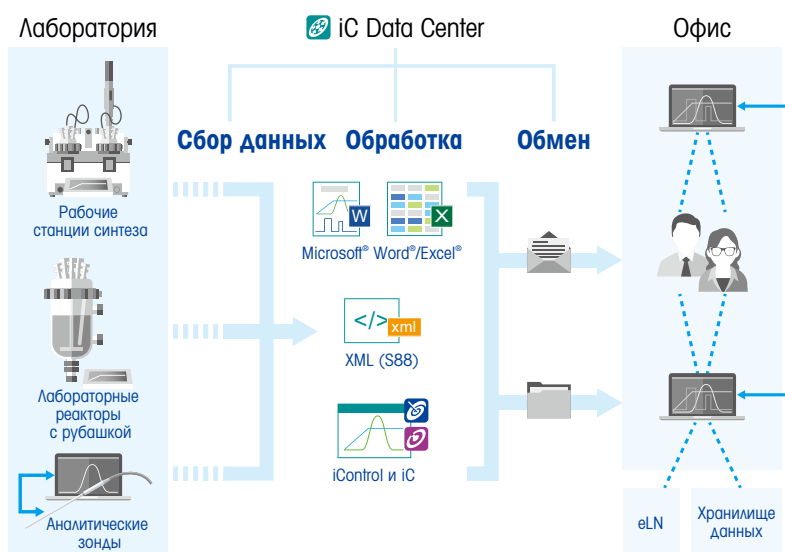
Лаборатория

iC Data Center

Офис

Сбор данных

Обработка

Обмен

Рабочие станции синтеза

Microsoft® Word®/Excel®

Лабораторные реакторы с рубашкой

</> xml

XML (S88)

Аналитические зонды

iControl и iC

eLN

Хранилище данных